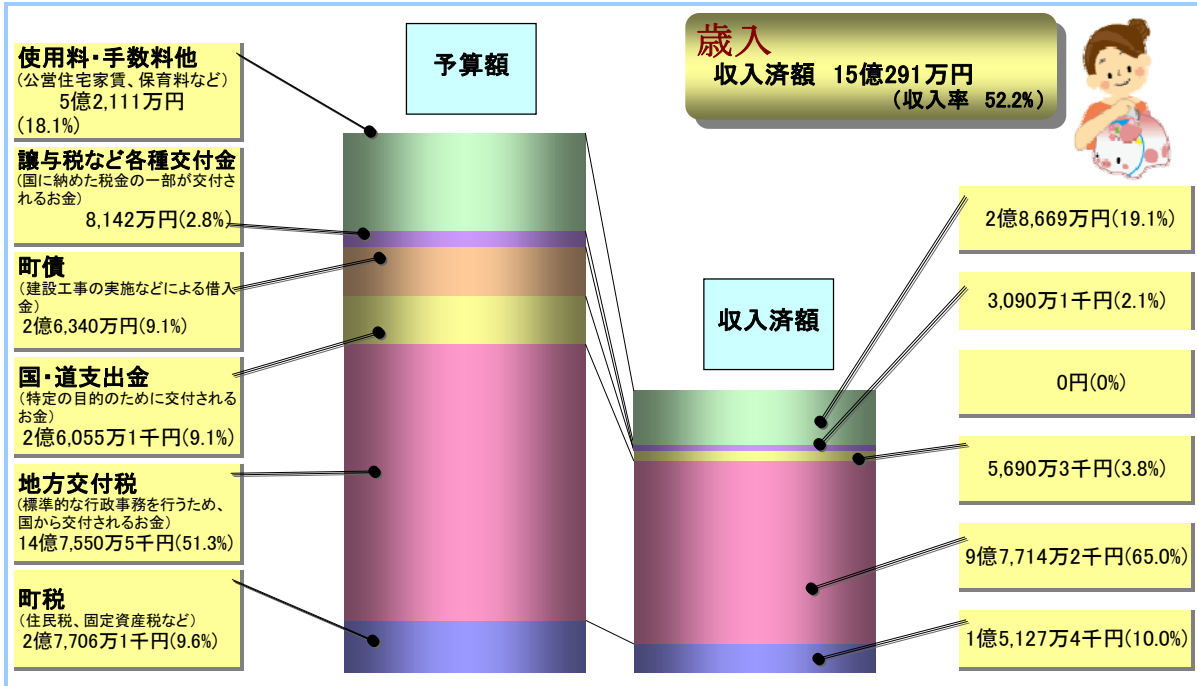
使用料・手数料他
（公営住宅家賃、保育料など）
5億2,111万円
(18.1%)

譲与税など各種交付金
（国に納めた税金の一部が交付されるお金）
8,142万円(2.8%)

町債
（建設工事の実施などによる借入金）
2億6,340万円(9.1%)

国・道支出金
（特定の目的のために交付されるお金）
2億6,055万1千円(9.1%)

地方交付税
（標準的な行政事務を行うため、国から交付されるお金）
14億7,550万5千円(51.3%)

町税
（住民税、固定資産税など）
2億7,706万1千円(9.6%)

予算額

歳入
収入済額　15億291万円
（収入率　52.2%）

収入済額

2億8,669万円(19.1%)

3,090万1千円(2.1%)

0円(0%)

5,690万3千円(3.8%)

9億7,714万2千円(65.0%)

1億5,127万4千円(10.0%)